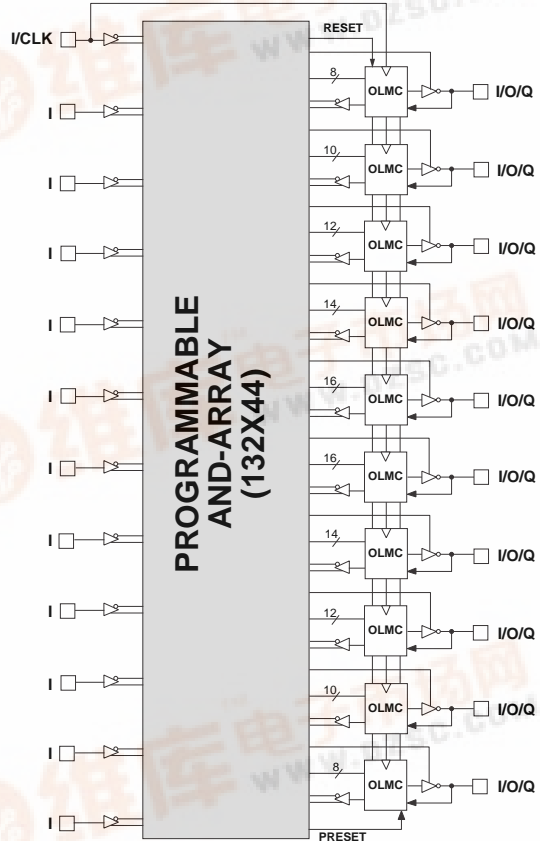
I/CLK

I

I

I

I

I

I

I

I

I

I

I

PROGRAMMABLE AND-ARRAY (132X44)

RESET

8

OLMC

I/O/Q

10

OLMC

I/O/Q

12

OLMC

I/O/Q

14

OLMC

I/O/Q

16

OLMC

I/O/Q

16

OLMC

I/O/Q

14

OLMC

I/O/Q

12

OLMC

I/O/Q

10

OLMC

I/O/Q

8

OLMC

I/O/Q

PRESET